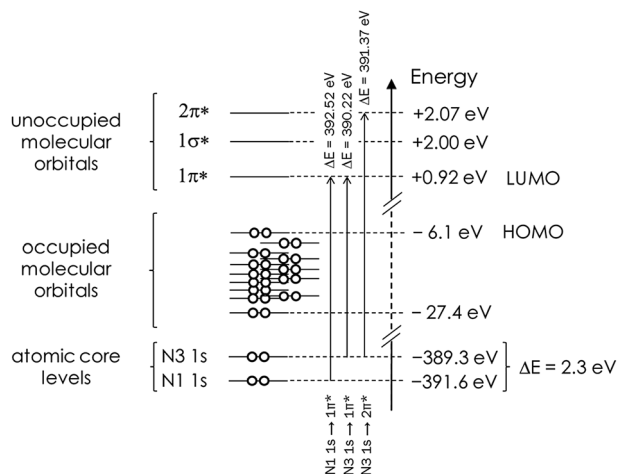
unoccupied molecular orbitals

$2\pi*$

$1\sigma*$

$1\pi*$

occupied molecular orbitals

atomic core levels

N3 1s

N1 1s

$\Delta E$ = 392.52 eV

$\Delta E$ = 390.22 eV

$\Delta E$ = 391.37 eV

Energy

+2.07 eV

+2.00 eV

+0.92 eV LUMO

– 6.1 eV HOMO

– 27.4 eV

–389.3 eV

–391.6 eV

$\Delta E$ = 2.3 eV

N1 1s → $1\pi*$

N3 1s → $1\pi*$

N3 1s → $2\pi*$